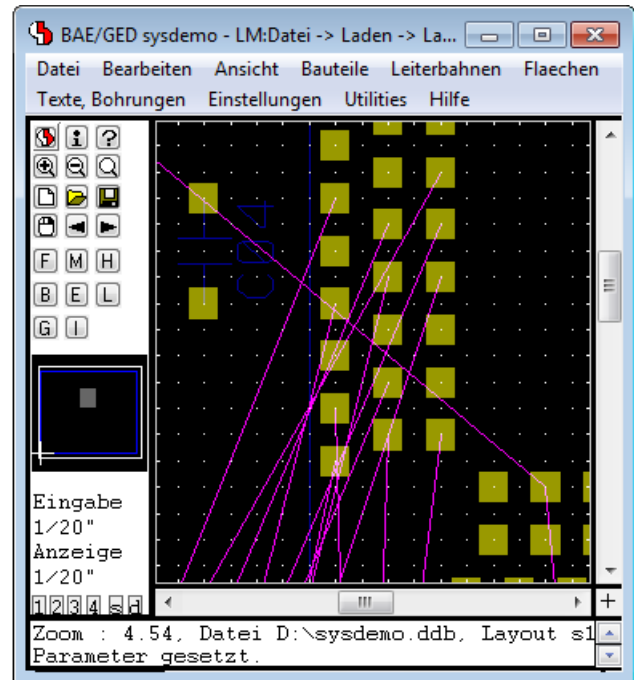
BAE/GED sysdemo - LM:Datei -> Laden -> La...

Datei Bearbeiten Ansicht Bauteile Leiterbahnen Flaechen
Texte, Bohrungen Einstellungen Utilities Hilfe

F M H
B E L
G I

C54

Eingabe
1/20"
Anzeige
1/20"

1 2 3 4 s d

Zoom : 4.54, Datei D:\sysdemo.ddb, Layout s1
Parameter gesetzt.